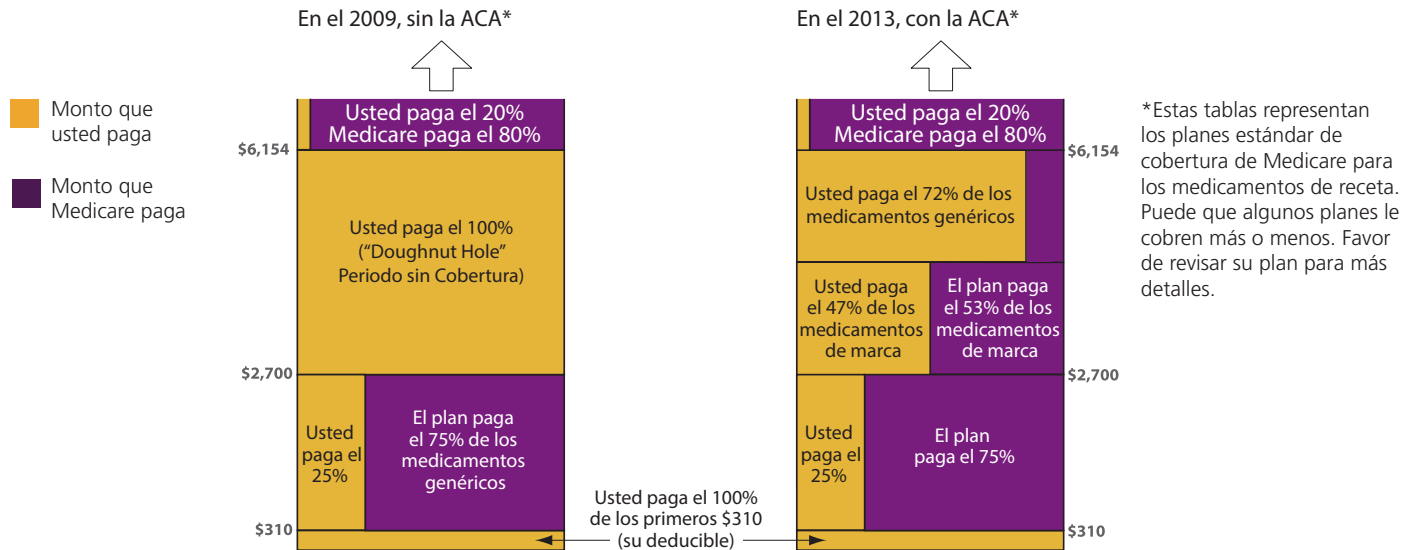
Monto que usted paga

Monto que Medicare paga

En el 2009, sin la ACA*

Usted paga el 20%
Medicare paga el 80%

$6,154

Usted paga el 100%
(“Doughnut Hole”
Periodo sin Cobertura)

$2,700

Usted paga el 25%

El plan paga el 75% de los medicamentos genéricos

$310

Usted paga el 100% de los primeros $310 (su deducible)

En el 2013, con la ACA*

Usted paga el 20%
Medicare paga el 80%

$6,154

Usted paga el 72% de los medicamentos genéricos

Usted paga el 47% de los medicamentos de marca

El plan paga el 53% de los medicamentos de marca

$2,700

Usted paga el 25%

El plan paga el 75%

$310

*Estas tablas representan los planes estándar de cobertura de Medicare para los medicamentos de receta. Puede que algunos planes le cobren más o menos. Favor de revisar su plan para más detalles.